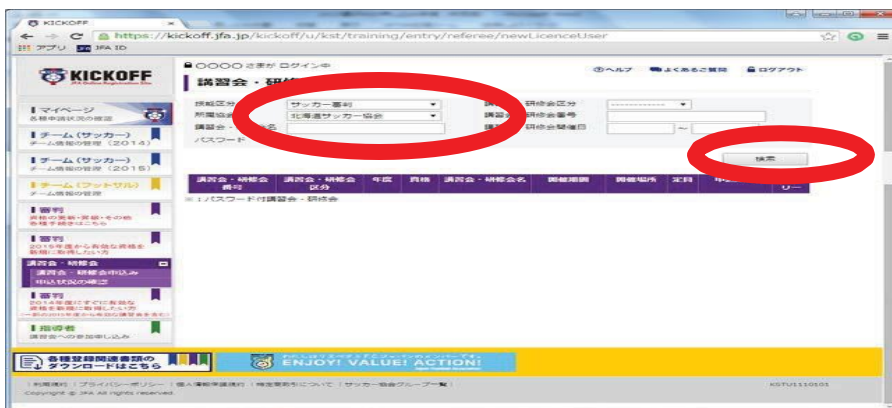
KICKOFF
https://kickoff.jfa.jp/kickoff/u/kst/training/entry/referee/newLicenceUser
アプリ JFA ID

KICKOFF
JFA Online Registration Site

〇〇〇〇 さまが ログイン中
ヘルプ よくあるご質問 ログアウト

講習会・研修会

マイページ
各種申請状況の確認
チーム（サッカー）
チーム情報の管理（2014）
チーム（サッカー）
チーム情報の管理（2015）
チーム（フットサル）
チーム情報の管理
審判
資格の更新・昇級・その他各種手続きはこちら
審判
2015年度から新規な資格を新規に取得したい方
講習会・研修会
講習会・研修会申込み
申込状況の確認
審判
2014年度にすでに有効な資格を新規に取得したい方
指導者
講習会への参加申し込み

技能区分 サッカー審判
所属協会 北海道サッカー協会
講習会・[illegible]名
パスワード
講習会・研修会区分 -----------
講習会・研修会番号
講習会・研修会開催日 ～
検索

| 講習会・研修会番号 | 講習会・研修会区分 | 年度 | 資格 | 講習会・研修会名 | 開催期間 | 開催場所 | 定員 | 申 | リー |
|---|---|---|---|---|---|---|---|---|---|

※：パスワード付講習会・研修会

各種登録関連書類のダウンロードはこちら
ENJOY! VALUE! ACTION!

利用規約 | プライバシーポリシー | 個人情報保護規約 | 特定商取引について | サッカー協会グループ一覧
Copyright © JFA All rights reserved.
KSTU1110101